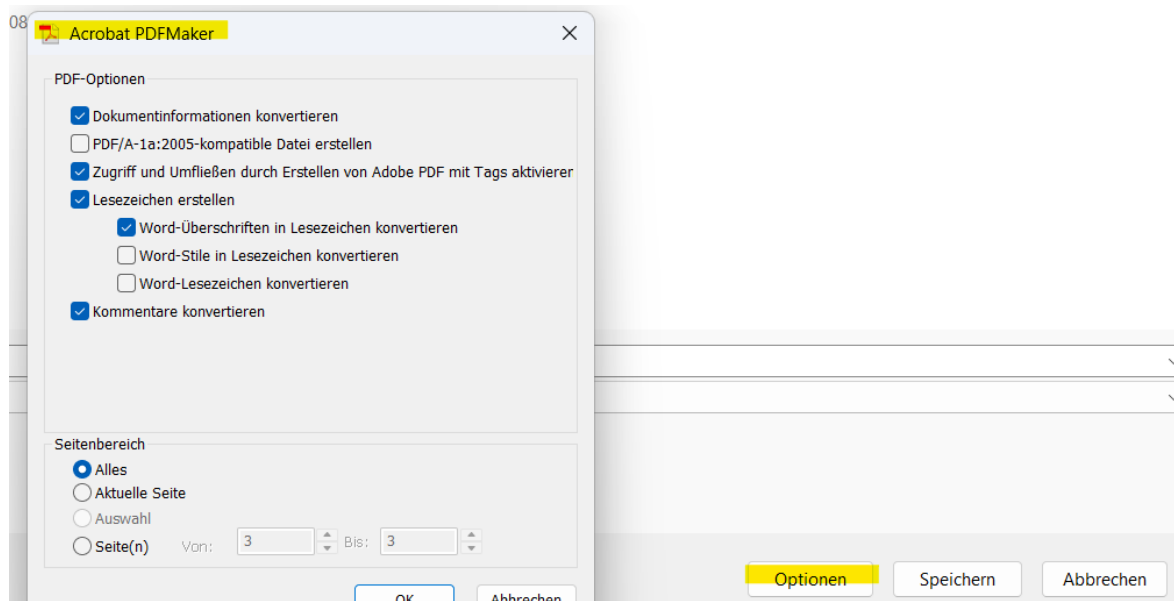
08

Acrobat PDFMaker

PDF-Optionen

Dokumentinformationen konvertieren

PDF/A-1a:2005-kompatible Datei erstellen

Zugriff und Umfließen durch Erstellen von Adobe PDF mit Tags aktivierer

Lesezeichen erstellen

Word-Überschriften in Lesezeichen konvertieren

Word-Stile in Lesezeichen konvertieren

Word-Lesezeichen konvertieren

Kommentare konvertieren

Seitenbereich

Alles

Aktuelle Seite

Auswahl

Seite(n) Von: 3 Bis: 3

OK

Abbrechen

Optionen

Speichern

Abbrechen